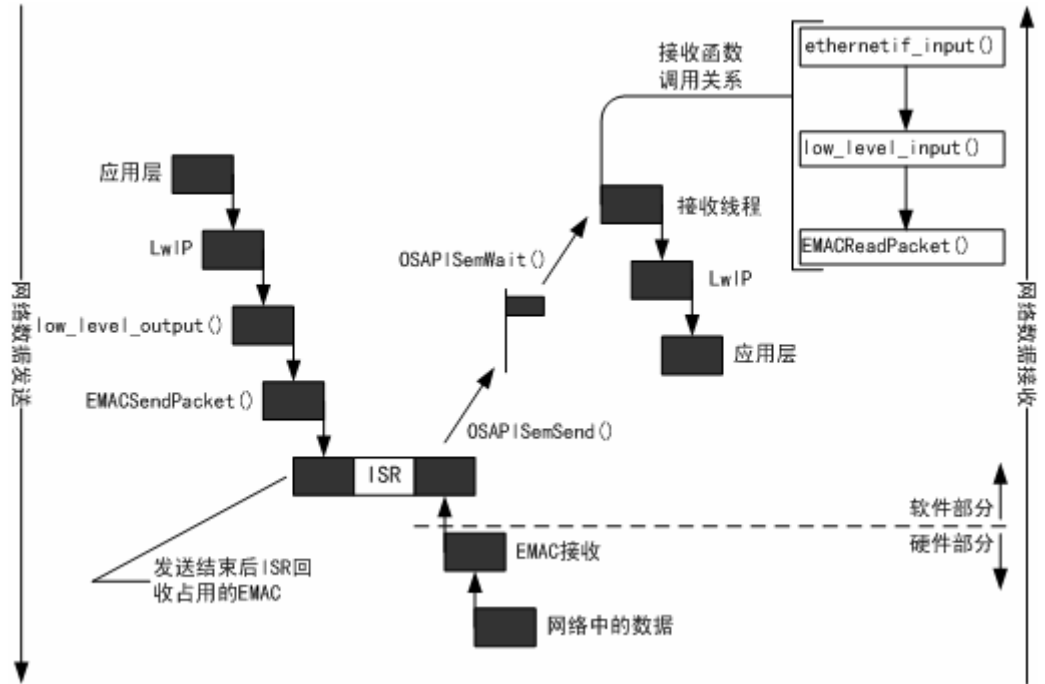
网络数据发送

应用层

LwIP

low_level_output()

EMACSendPacket()

ISR

发送结束后ISR回收占用的EMAC

OSAPISemSend()

OSAPISemWait()

接收函数调用关系

ethernetif_input()

low_level_input()

EMACReadPacket()

接收线程

LwIP

应用层

EMAC接收

网络中的数据

软件部分

硬件部分

网络数据接收